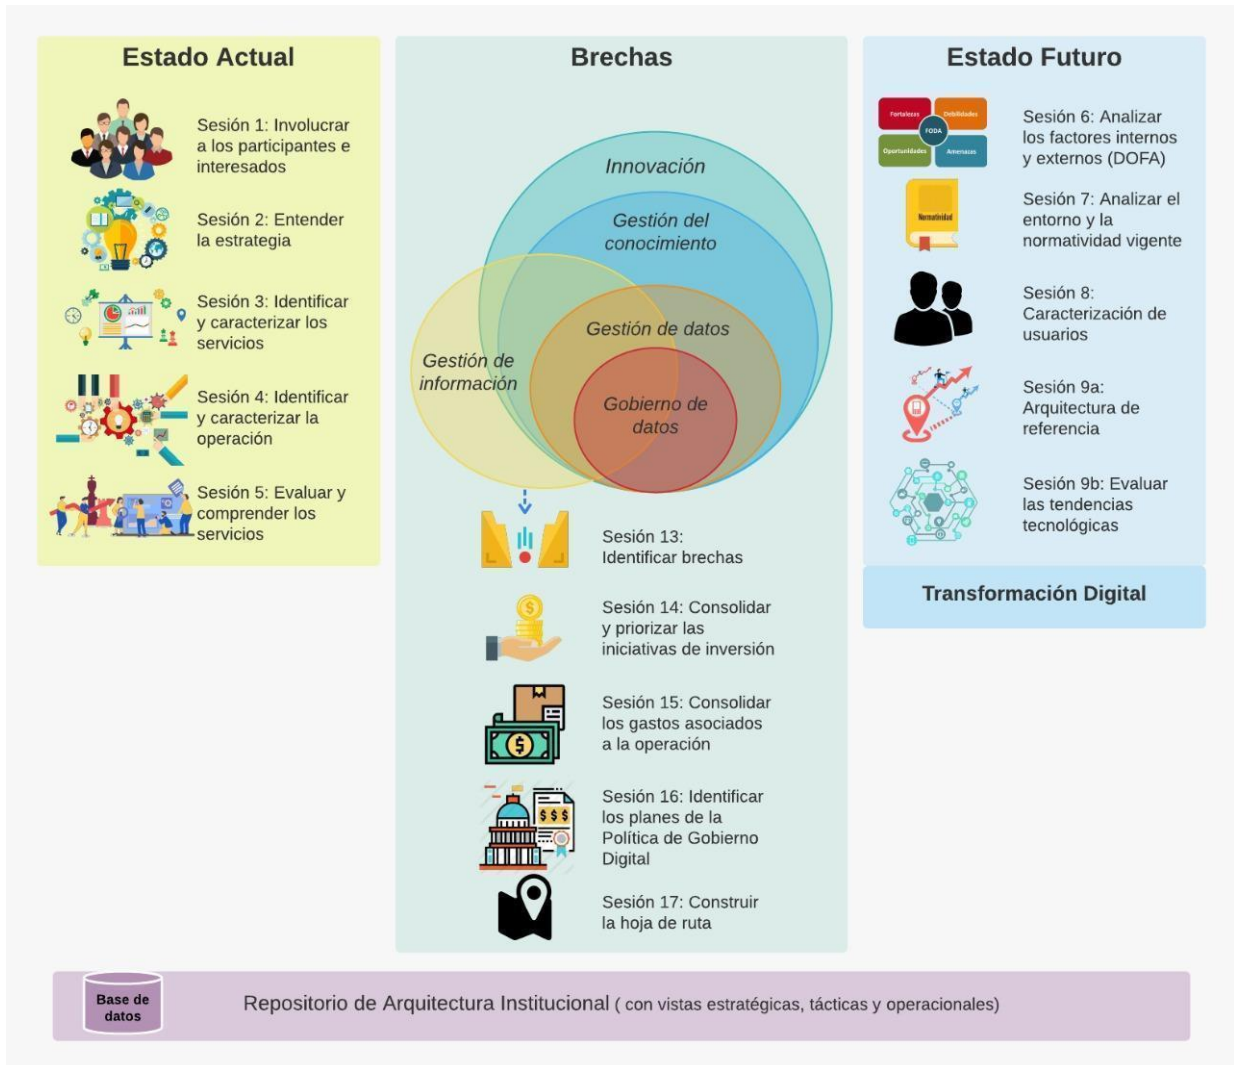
Estado Actual

Sesión 1: Involucrar a los participantes e interesados

Sesión 2: Entender la estrategia

Sesión 3: Identificar y caracterizar los servicios

Sesión 4: Identificar y caracterizar la operación

Sesión 5: Evaluar y comprender los servicios

Brechas

Innovación

Gestión del conocimiento

Gestión de información

Gestión de datos

Gobierno de datos

Sesión 13: Identificar brechas

Sesión 14: Consolidar y priorizar las iniciativas de inversión

Sesión 15: Consolidar los gastos asociados a la operación

Sesión 16: Identificar los planes de la Política de Gobierno Digital

Sesión 17: Construir la hoja de ruta

Estado Futuro

Fortalezas Debilidades FODA Oportunidades Amenazas

Sesión 6: Analizar los factores internos y externos (DOFA)

Normatividad

Sesión 7: Analizar el entorno y la normatividad vigente

Sesión 8: Caracterización de usuarios

Sesión 9a: Arquitectura de referencia

Sesión 9b: Evaluar las tendencias tecnológicas

Transformación Digital

Base de datos

Repositorio de Arquitectura Institucional ( con vistas estratégicas, tácticas y operacionales)